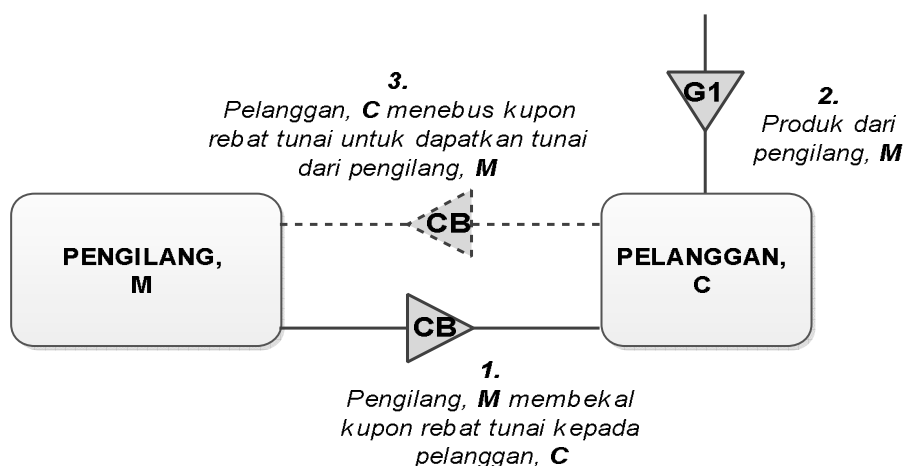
3.
Pelanggan, C menebus kupon rebat tunai untuk dapatkan tunai dari pengilang, M

G1

2.
Produk dari pengilang, M

CB

PENGILANG, M

PELANGGAN, C

CB

1.
Pengilang, M membekal kupon rebat tunai kepada pelanggan, C